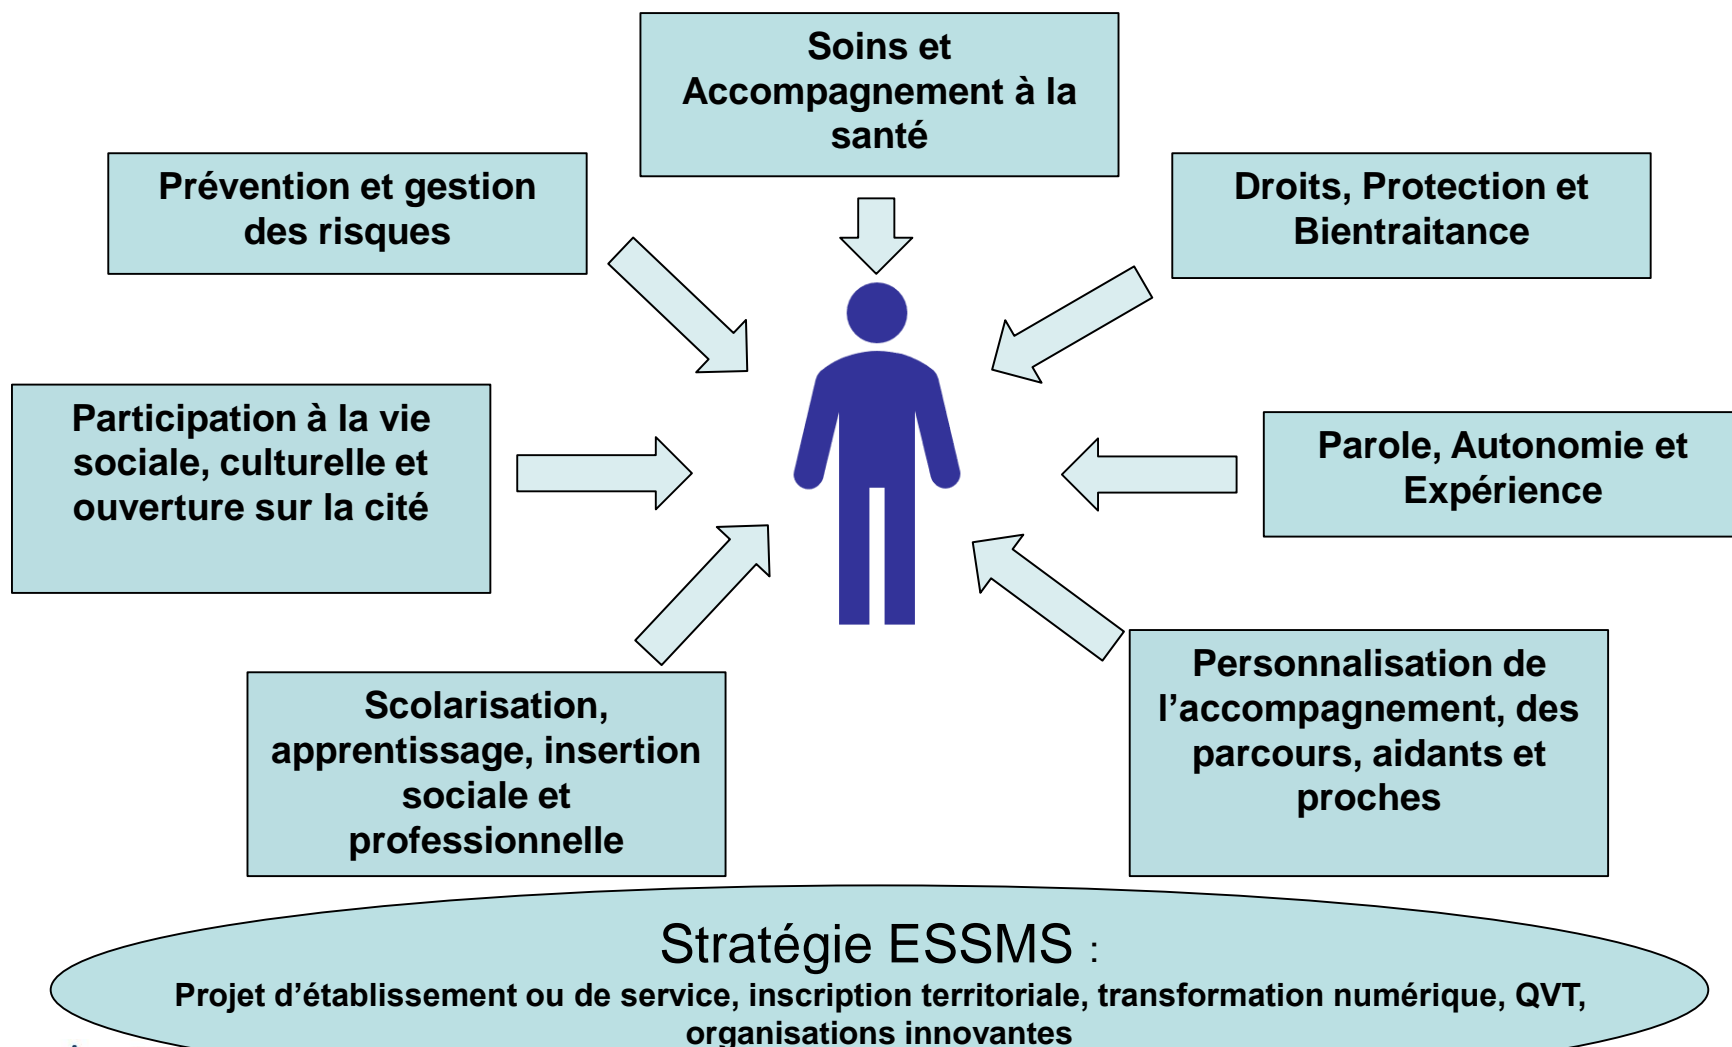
Soins et Accompagnement à la santé

Prévention et gestion des risques

Droits, Protection et Bientraitance

Participation à la vie sociale, culturelle et ouverture sur la cité

Parole, Autonomie et Expérience

Scolarisation, apprentissage, insertion sociale et professionnelle

Personnalisation de l'accompagnement, des parcours, aidants et proches

Stratégie ESSMS :
Projet d'établissement ou de service, inscription territoriale, transformation numérique, QVT, organisations innovantes